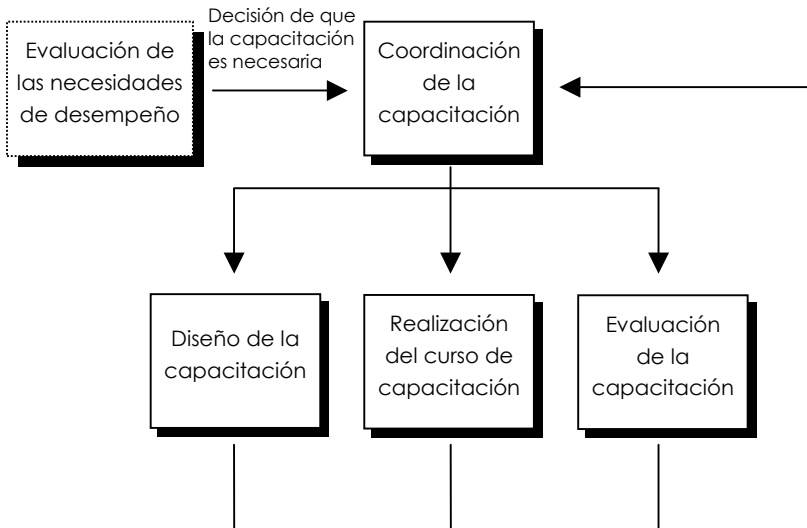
Evaluación de las necesidades de desempeño

Decisión de que la capacitación es necesaria

Coordinación de la capacitación

Diseño de la capacitación

Realización del curso de capacitación

Evaluación de la capacitación